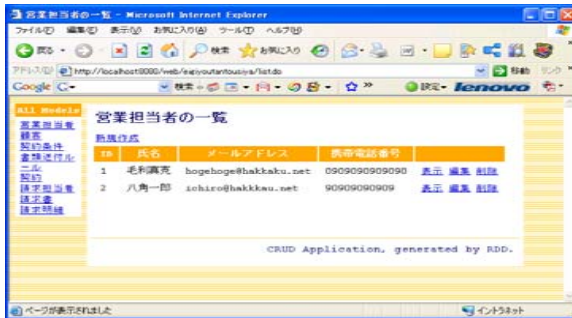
営業担当者の一覧 - Microsoft Internet Explorer

ファイル(F) 編集(E) 表示(V) お気に入り(A) ツール(T) ヘルプ(H)

戻る 検索 お気に入り

アドレス(D) http://localhost8080/web/eigyoutantousya/list.do 移動 リンク

Google G- 検索 設定 lenovo

All Models
営業担当者
顧客
契約条件
書類送付ルール
契約
請求担当者
請求書
請求明細

営業担当者の一覧

新規作成

| ID | 氏名 | メールアドレス | 携帯電話番号 | |
|---|---|---|---|---|
| 1 | 毛利真秀 | hogehoge@hakkaku.net | 09090909090 | 表示 編集 削除 |
| 2 | 八角一郎 | ichiro@hakkaku.net | 90909090909 | 表示 編集 削除 |

CRUD Application, generated by RDD.

ページが表示されました

イントラネット